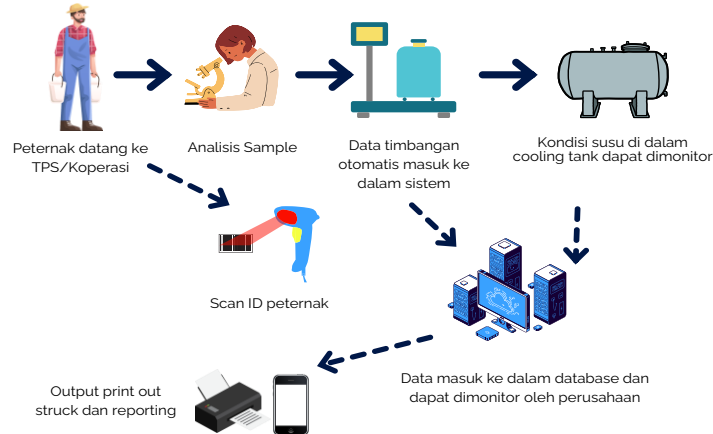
Peternak datang ke TPS/Koperasi

Analisis Sample

Data timbangan otomatis masuk ke dalam sistem

Kondisi susu di dalam cooling tank dapat dimonitor

Scan ID peternak

Data masuk ke dalam database dan dapat dimonitor oleh perusahaan

Output print out struck dan reporting